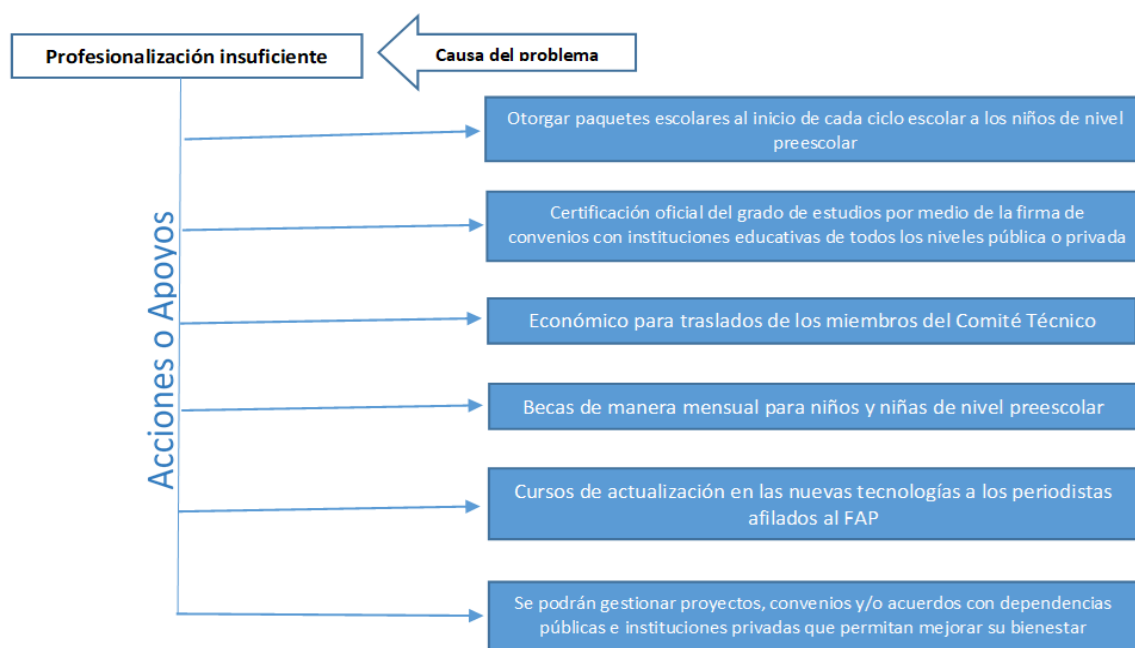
Profesionalización insuficiente

Causa del problema

Acciones o Apoyos

Otorgar paquetes escolares al inicio de cada ciclo escolar a los niños de nivel preescolar

Certificación oficial del grado de estudios por medio de la firma de convenios con instituciones educativas de todos los niveles pública o privada

Económico para traslados de los miembros del Comité Técnico

Becas de manera mensual para niños y niñas de nivel preescolar

Cursos de actualización en las nuevas tecnologías a los periodistas afilados al FAP

Se podrán gestionar proyectos, convenios y/o acuerdos con dependencias públicas e instituciones privadas que permitan mejorar su bienestar